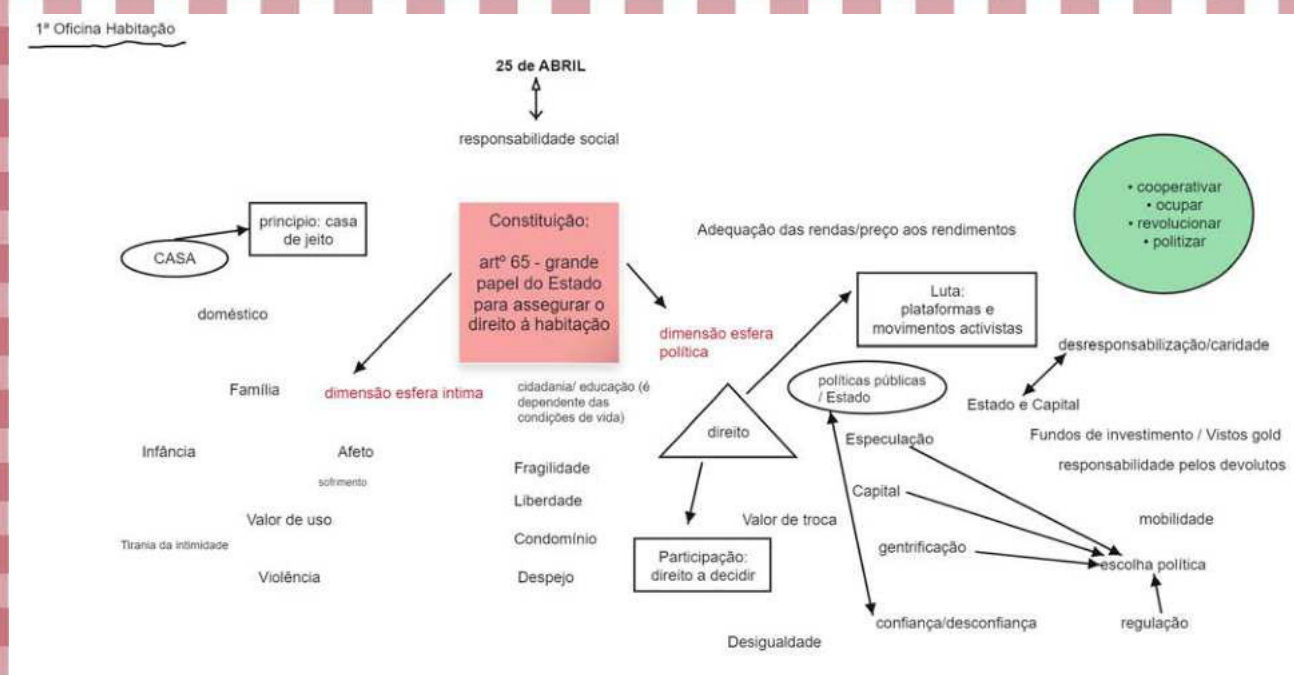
1ª Oficina Habitação

25 de ABRIL

responsabilidade social

• cooperativar
• ocupar
• revolucionar
• politizar

CASA

principio: casa de jeito

Constituição:

artº 65 - grande papel do Estado para assegurar o direito à habitação

Adequação das rendas/preço aos rendimentos

doméstico

Luta: plataformas e movimentos activistas

dimensão esfera política

desresponsabilização/caridade

Família

dimensão esfera intima

cidadania/ educação (é dependente das condições de vida)

políticas públicas / Estado

Estado e Capital

direito

Especulação

Fundos de investimento / Vistos gold

Infância

Afeto

responsabilidade pelos devolutos

sofrimento

Fragilidade

Capital

Liberdade

Valor de uso

Valor de troca

mobilidade

Tirania da intimidade

Condomínio

Participação: direito a decidir

gentrificação

escolha política

Violência

Despejo

confiança/desconfiança

regulação

Desigualdade